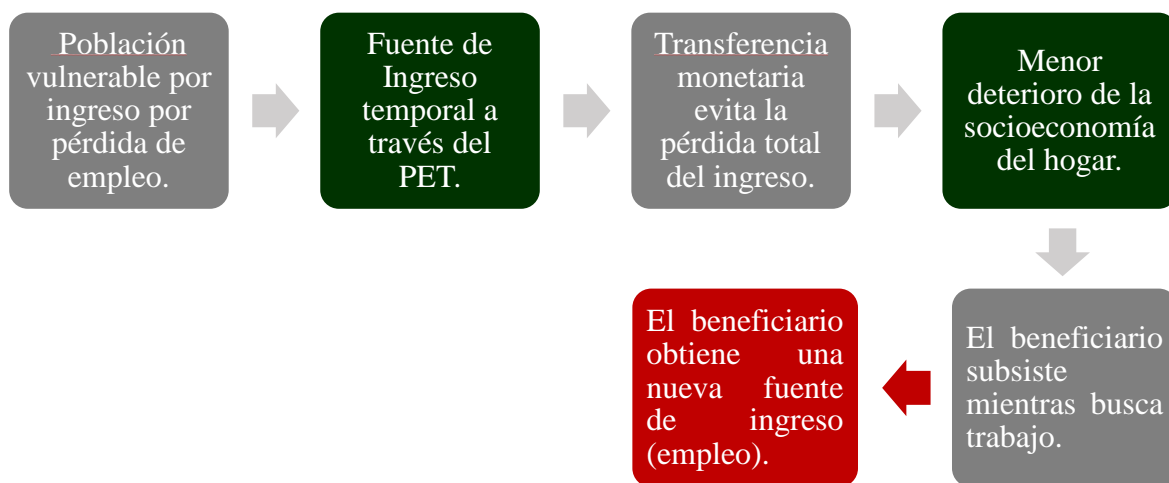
Población vulnerable por ingreso por pérdida de empleo.

Fuente de Ingreso temporal a través del PET.

Transferencia monetaria evita la pérdida total del ingreso.

Menor deterioro de la socioeconomía del hogar.

El beneficiario subsiste mientras busca trabajo.

El beneficiario obtiene una nueva fuente de ingreso (empleo).